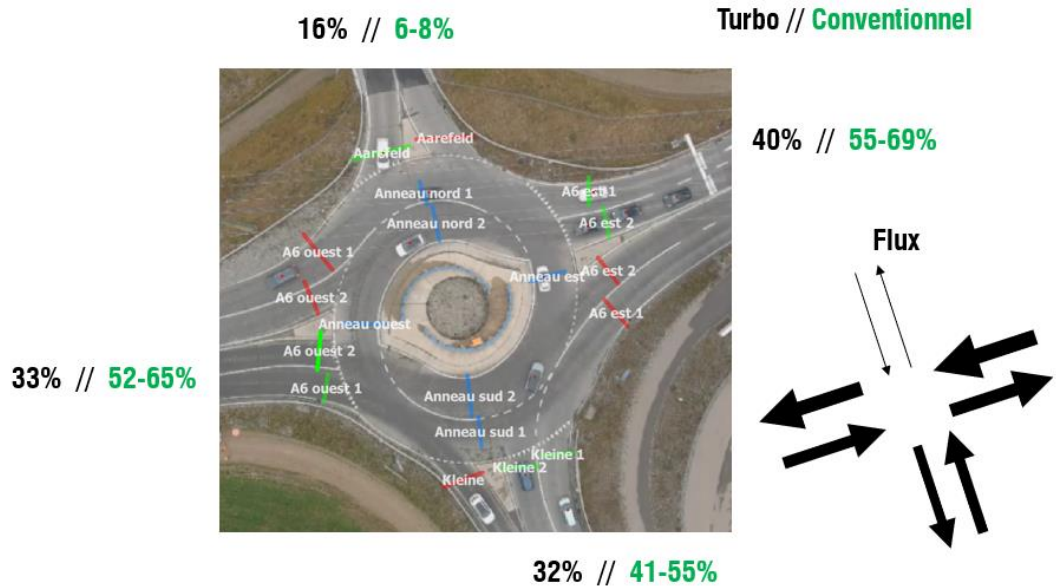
16% // 6-8%

Turbo // Conventionnel

Aarefeld
Aarefeld
Anneau nord 1
A6 est 1
Anneau nord 2
A6 est 2
A6 ouest 1
A6 est 2
Anneau est
A6 ouest 2
A6 est 1
Anneau ouest
A6 ouest 2
A6 ouest 1
Anneau sud 2
Anneau sud 1
Kleine 1
Kleine 2
Kleine

40% // 55-69%

Flux

33% // 52-65%

32% // 41-55%